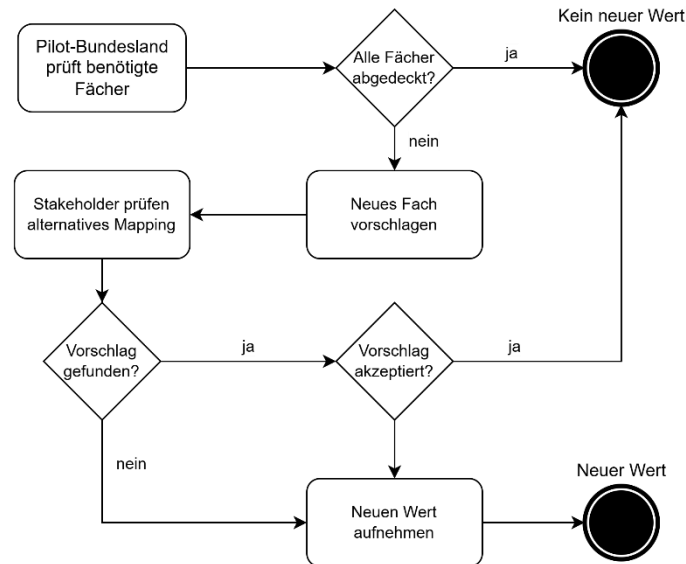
Pilot-Bundesland prüft benötigte Fächer

Alle Fächer abgedeckt?

ja

Kein neuer Wert

nein

Stakeholder prüfen alternatives Mapping

Neues Fach vorschlagen

Vorschlag gefunden?

ja

Vorschlag akzeptiert?

ja

nein

Neuer Wert

Neuen Wert aufnehmen